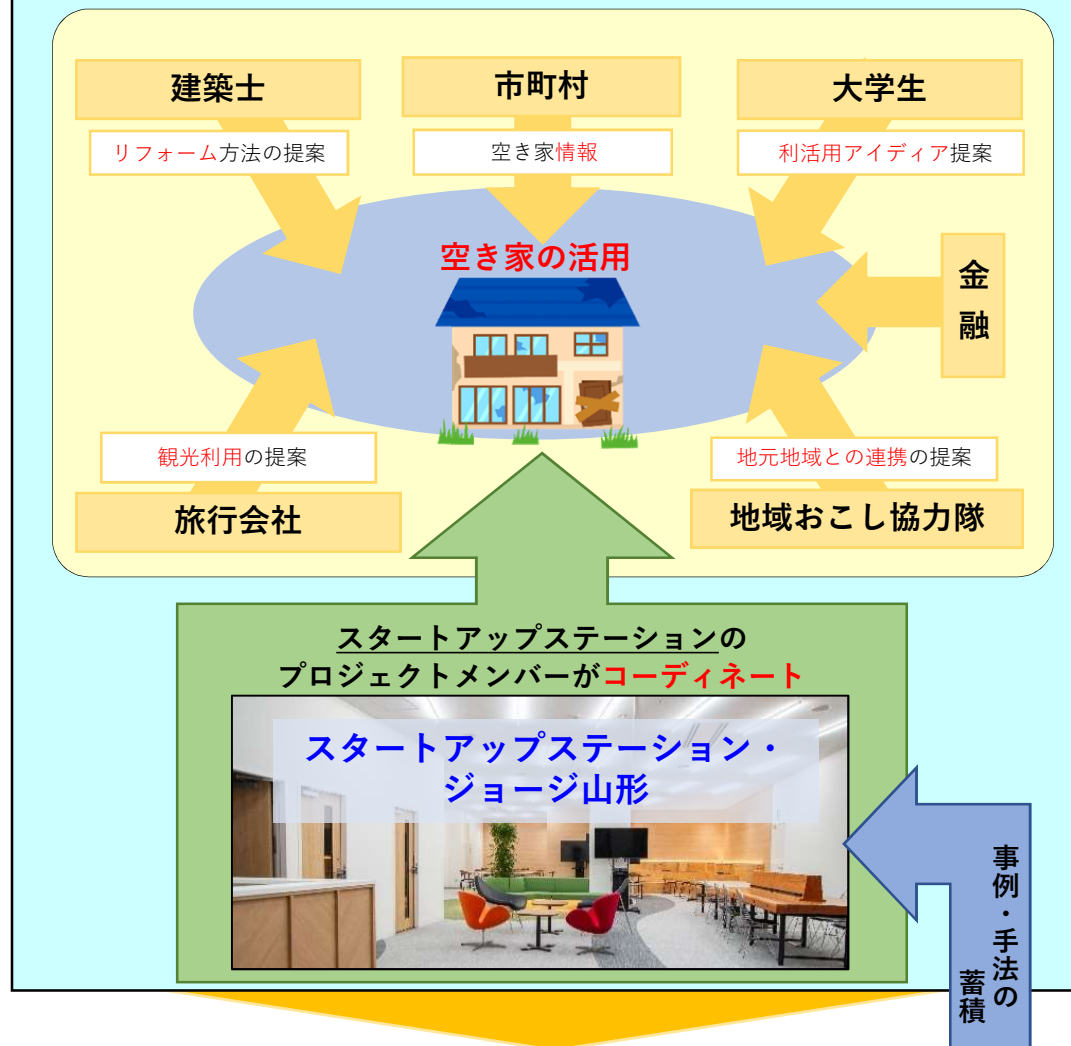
建築士

リフォーム方法の提案

市町村

空き家情報

大学生

利活用アイディア提案

空き家の活用

金融

観光利用の提案

旅行会社

地元地域との連携の提案

地域おこし協力隊

スタートアップステーションのプロジェクトメンバーがコーディネート

スタートアップステーション・ジョージ山形

事例・手法の蓄積